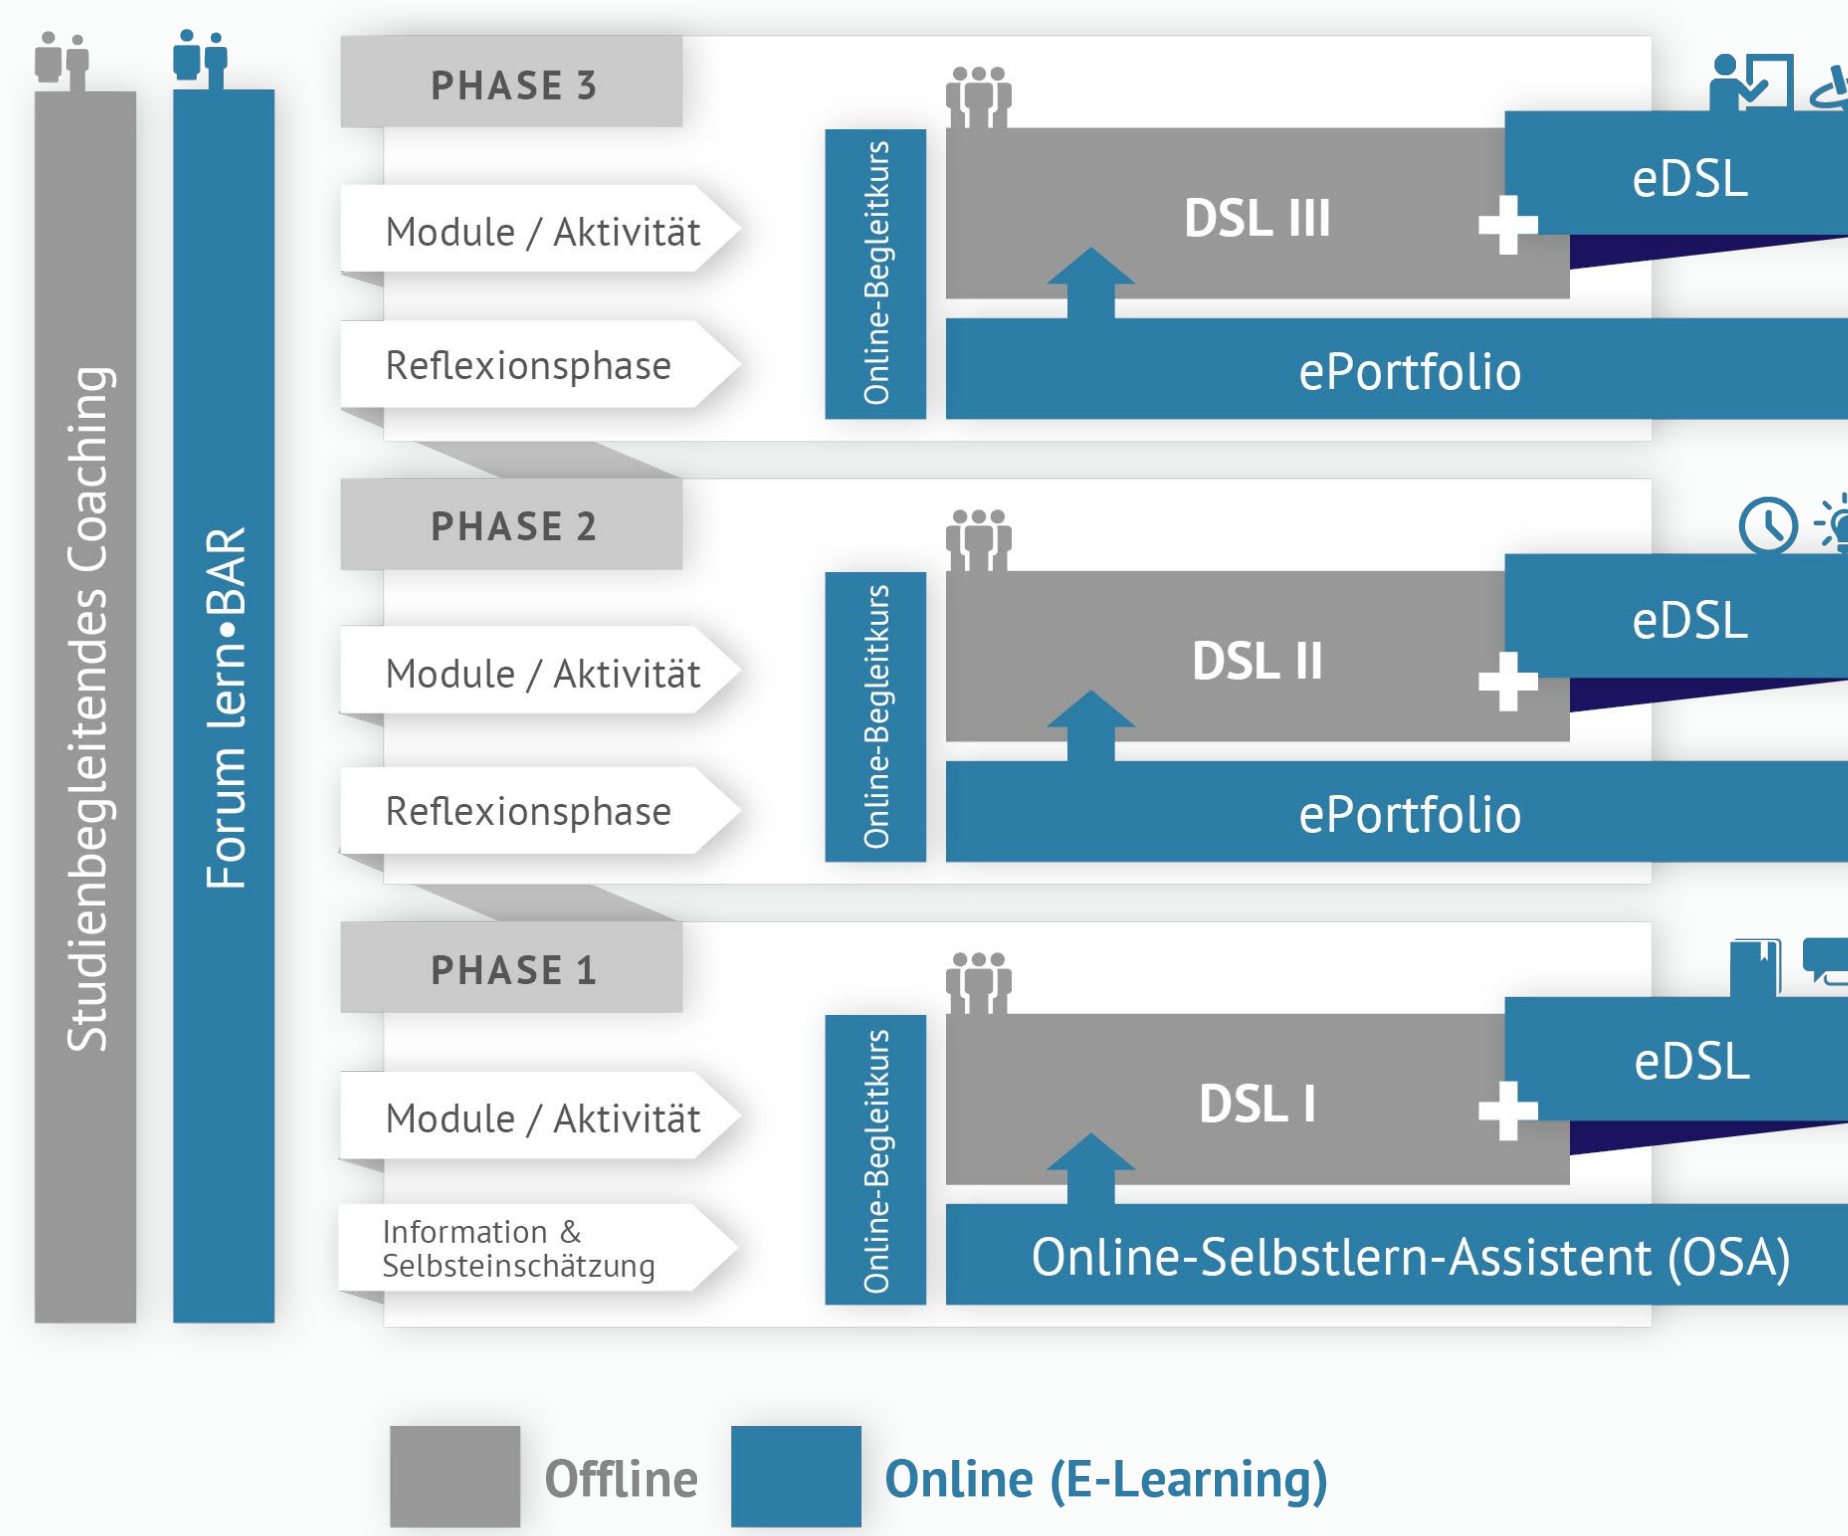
Studienbegleitendes Coaching

Forum lern•BAR

PHASE 3

Module / Aktivität

Reflexionsphase

Online-Begleitkurs

DSL III

eDSL

ePortfolio

PHASE 2

Module / Aktivität

Reflexionsphase

Online-Begleitkurs

DSL II

eDSL

ePortfolio

PHASE 1

Module / Aktivität

Information & Selbsteinschätzung

Online-Begleitkurs

DSL I

eDSL

Online-Selbstlern-Assistent (OSA)

Offline

Online (E-Learning)